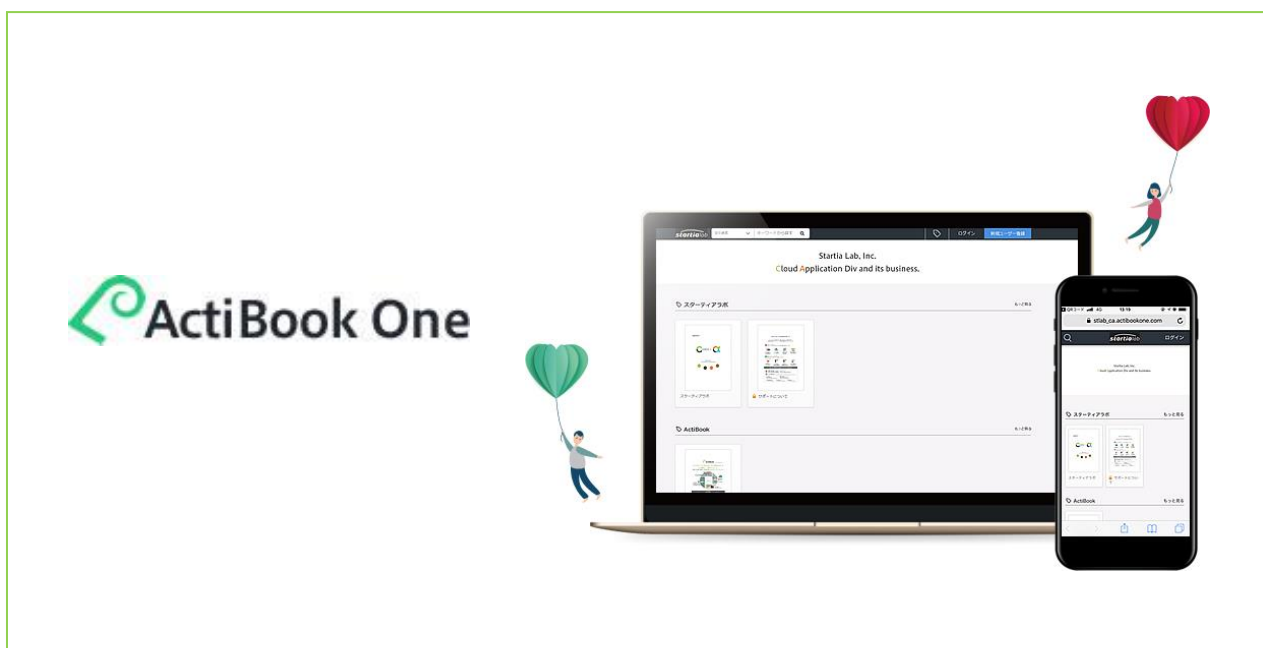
ActiBook One

startialab

ログイン

新規ユーザー登録

Startia Lab, Inc.
Cloud Application Div and its business.

スターティアラボ

もっと見る

スターティアラボ

サポートについて

ActiBook

もっと見る

stlab_ca.actibookone.com

startialab

ログイン

スターティアラボ

もっと見る

ActiBook

もっと見る